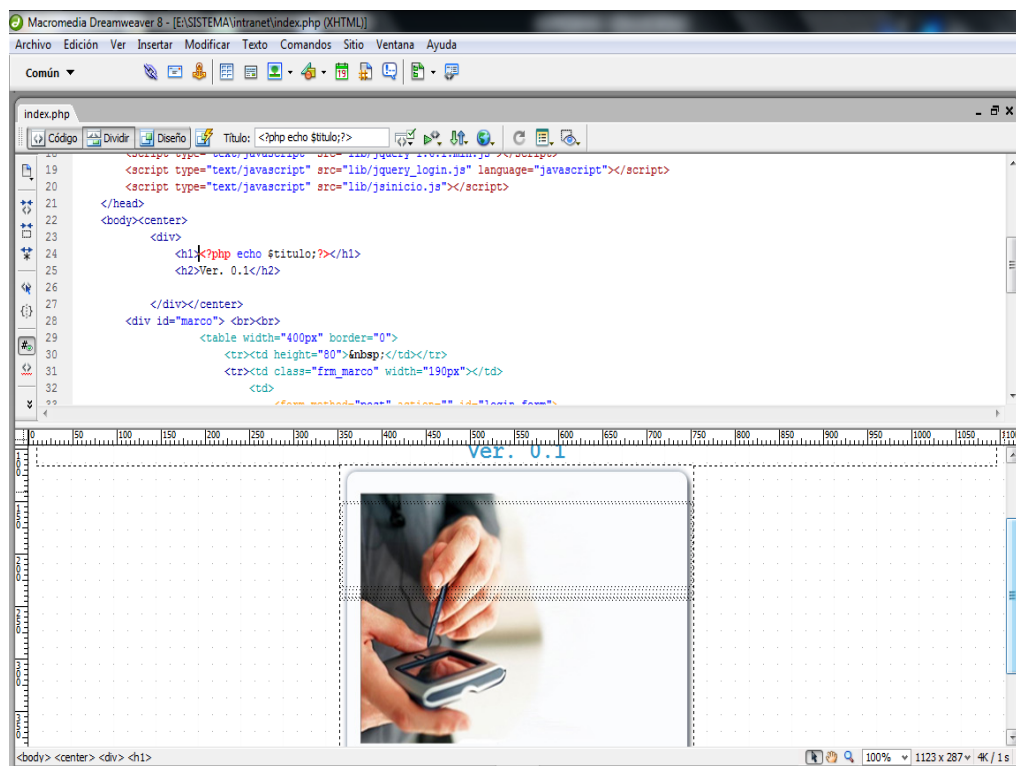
Macromedia Dreamweaver 8 - [E:\SISTEMA\intranet\index.php (XHTML)]

Archivo Edición Ver Insertar Modificar Texto Comandos Sitio Ventana Ayuda

Común ▼

index.php

Código Dividir Diseño Título: <?php echo $titulo;?>

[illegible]
19 <script type="text/javascript" src="lib/jquery_login.js" language="javascript"></script>
20 <script type="text/javascript" src="lib/jsinicio.js"></script>
21 </head>
22 <body><center>
23 <div>
24 <h1><?php echo $titulo;?></h1>
25 <h2>Ver. 0.1</h2>
26
27 </div></center>
28 <div id="marco"> <br><br>
29 <table width="400px" border="0">
30 <tr><td height="80">&nbsp;</td></tr>
31 <tr><td class="frm_marco" width="190px"></td>
32 <td>
33 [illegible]

0 50 100 150 200 250 300 350 400 450 500 550 600 650 700 750 800 850 900 950 1000 1050 1100

Ver. 0.1

<body> <center> <div> <h1>

100% 1123 x 287 4K / 1 s